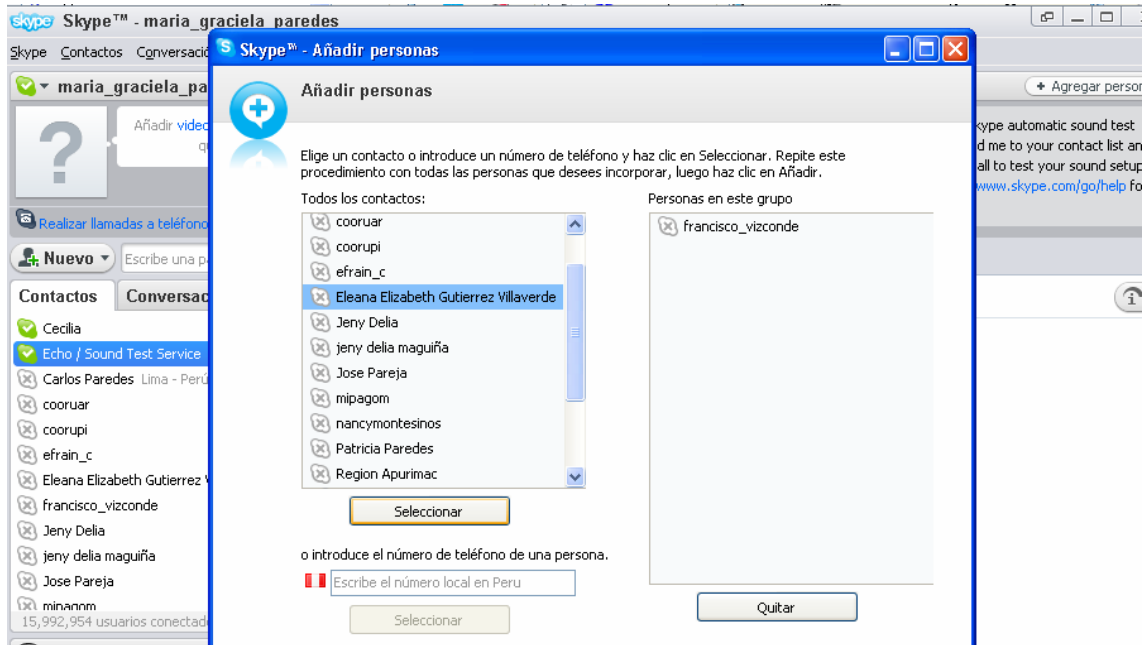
Skype™ - maria_graciela_paredes

Skype Contactos Conversació

maria_graciela_pa

Añadir video

Realizar llamadas a teléfono

Nuevo

Escribe una p

Contactos Conversac

Cecilia
Echo / Sound Test Service
Carlos Paredes Lima - Perú
cooruar
coorupi
efrain_c
Eleana Elizabeth Gutierrez V
francisco_vizconde
Jeny Delia
jeny delia maguiña
Jose Pareja
mipagom
15,992,954 usuarios conectad

Agregar person

kype automatic sound test
d me to your contact list an
all to test your sound setup
www.skype.com/go/help fo

Skype™ - Añadir personas

Añadir personas

Elige un contacto o introduce un número de teléfono y haz clic en Seleccionar. Repite este procedimiento con todas las personas que desees incorporar, luego haz clic en Añadir.

Todos los contactos:

cooruar
coorupi
efrain_c
Eleana Elizabeth Gutierrez Villaverde
Jeny Delia
jeny delia maguiña
Jose Pareja
mipagom
nancymontesinos
Patricia Paredes
Region Apurimac

Seleccionar

o introduce el número de teléfono de una persona.

Escribe el número local en Peru

Seleccionar

Personas en este grupo

francisco_vizconde

Quitar